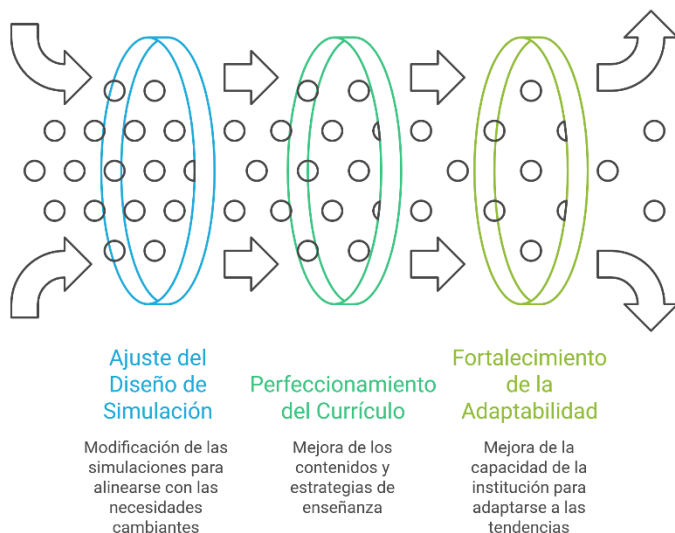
Ajuste del Diseño de Simulación

Modificación de las simulaciones para alinearse con las necesidades cambiantes

Perfeccionamiento del Currículo

Mejora de los contenidos y estrategias de enseñanza

Fortalecimiento de la Adaptabilidad

Mejora de la capacidad de la institución para adaptarse a las tendencias